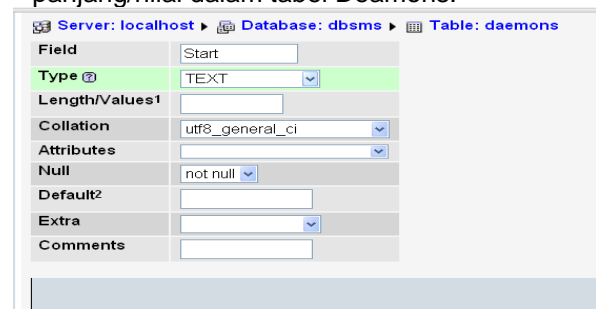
panjang/Nilai dalam tabel Deamons.

Server: localhost ▸ Database: dbsms ▸ Table: daemons

| Field | Start |
|---|---|
| Type | TEXT |
| Length/Values1 | |
| Collation | utf8_general_ci |
| Attributes | |
| Null | not null |
| Default2 | |
| Extra | |
| Comments | |